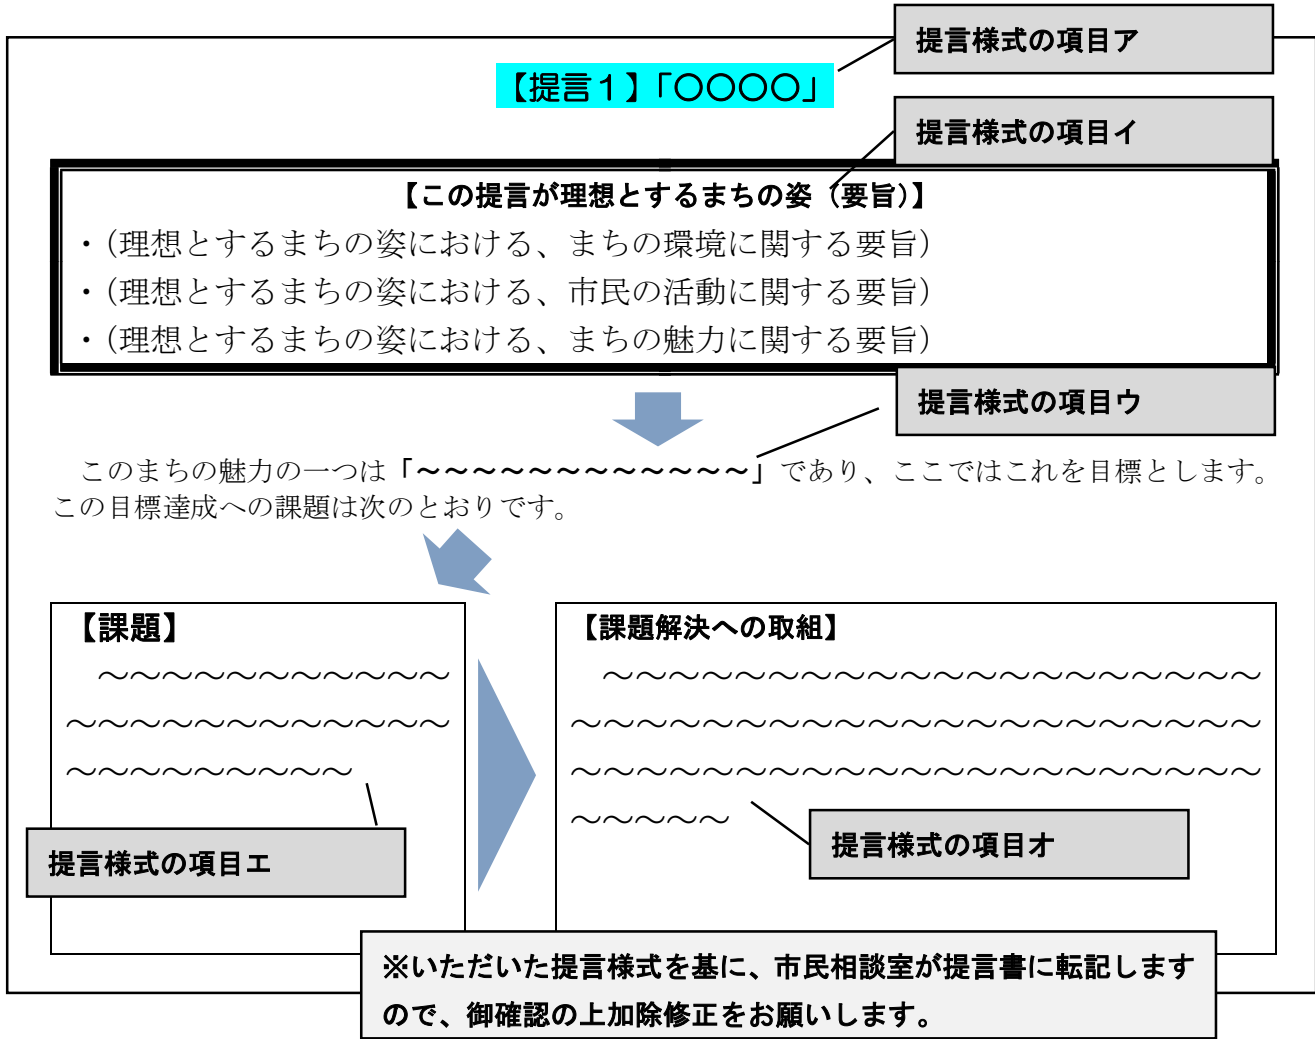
提言様式の項目ア

【提言１】「○○○○」

提言様式の項目イ

【この提言が理想とするまちの姿（要旨)】
・(理想とするまちの姿における、まちの環境に関する要旨)
・(理想とするまちの姿における、市民の活動に関する要旨)
・(理想とするまちの姿における、まちの魅力に関する要旨)

提言様式の項目ウ

このまちの魅力の一つは「～～～～～～～～～～～～～～」であり、ここではこれを目標とします。この目標達成への課題は次のとおりです。

【課題】
～～～～～～～～～～～～～～～～～～～～～～～～～～～～～～～～～～

提言様式の項目エ

【課題解決への取組】
～～～～～～～～～～～～～～～～～～～～～～～～～～～～～～～～～～～～～～～～～～～～～～～～～～～～～～～～～～～～～

提言様式の項目オ

※いただいた提言様式を基に、市民相談室が提言書に転記しますので、御確認の上加除修正をお願いします。